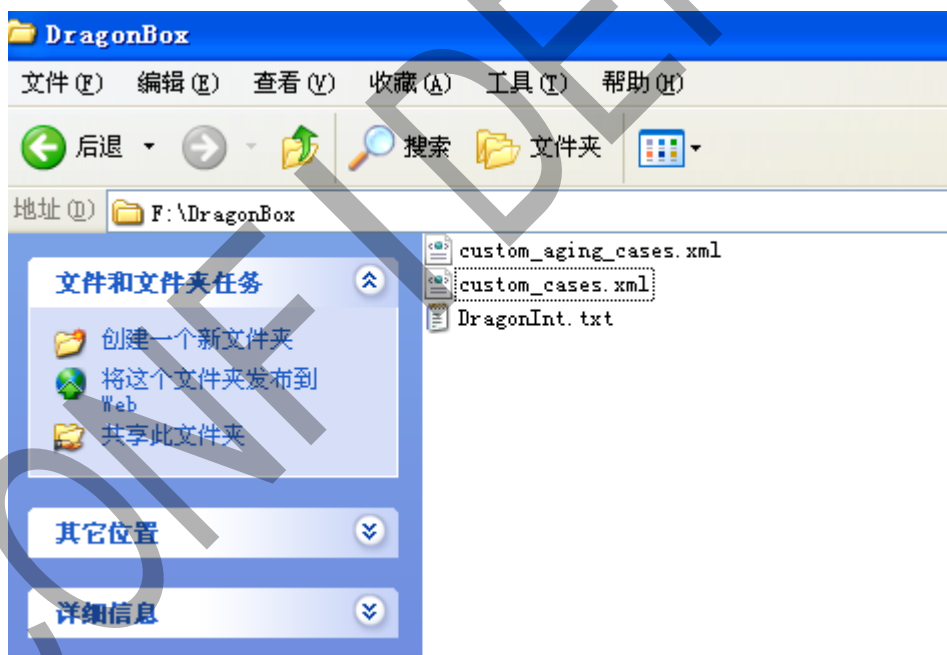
DragonBox

文件(F) 编辑(E) 查看(V) 收藏(A) 工具(T) 帮助(H)

后退 搜索 文件夹

地址(D) F:\DragonBox

文件和文件夹任务

创建一个新文件夹

将这个文件夹发布到 Web

共享此文件夹

其它位置

详细信息

custom_aging_cases.xml

custom_cases.xml

DragonInt.txt